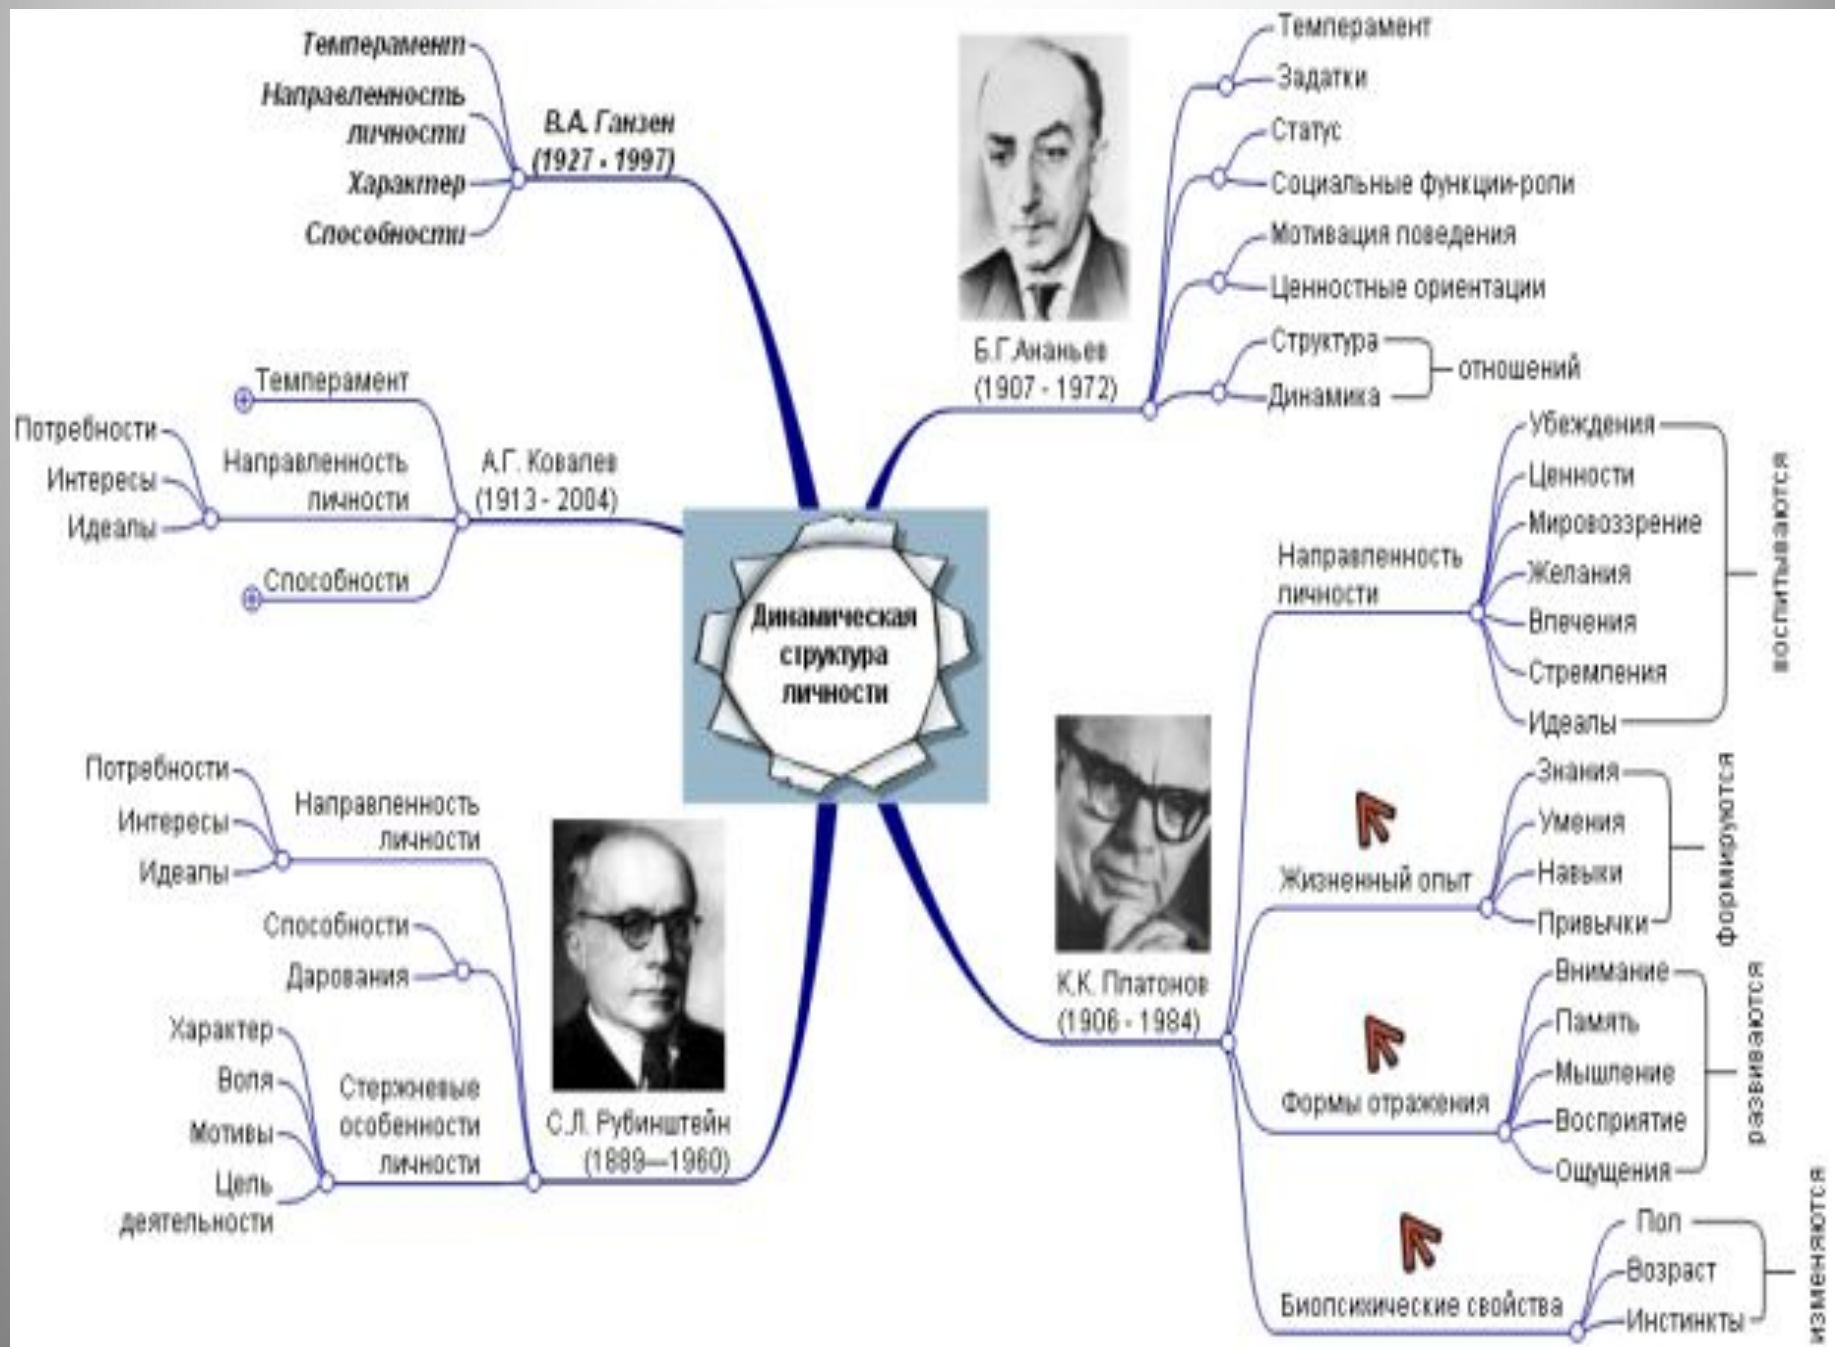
Динамическая структура личности

В.А. Ганзен (1927 - 1997)
Темперамент
Направленность личности
Характер
Способности

А.Г. Ковалев (1913 - 2004)
Темперамент
Направленность личности
Потребности
Интересы
Идеалы
Способности

С.Л. Рубинштейн (1889—1960)
Направленность личности
Потребности
Интересы
Идеалы
Способности
Дарования
Стержневые особенности личности
Характер
Воля
Мотивы
Цель деятельности

Б.Г. Ананьев (1907 - 1972)
Темперамент
Задатки
Статус
Социальные функции-роли
Мотивация поведения
Ценностные ориентации
Структура
Динамика
отношений

К.К. Платонов (1906 - 1984)
Направленность личности
Убеждения
Ценности
Мировоззрение
Желания
Влечения
Стремления
Идеалы
воспитываются
Жизненный опыт
Знания
Умения
Навыки
Привычки
формируются
Формы отражения
Внимание
Память
Мышление
Восприятие
Ощущения
развиваются
Биопсихические свойства
Пол
Возраст
Инстинкты
изменяются